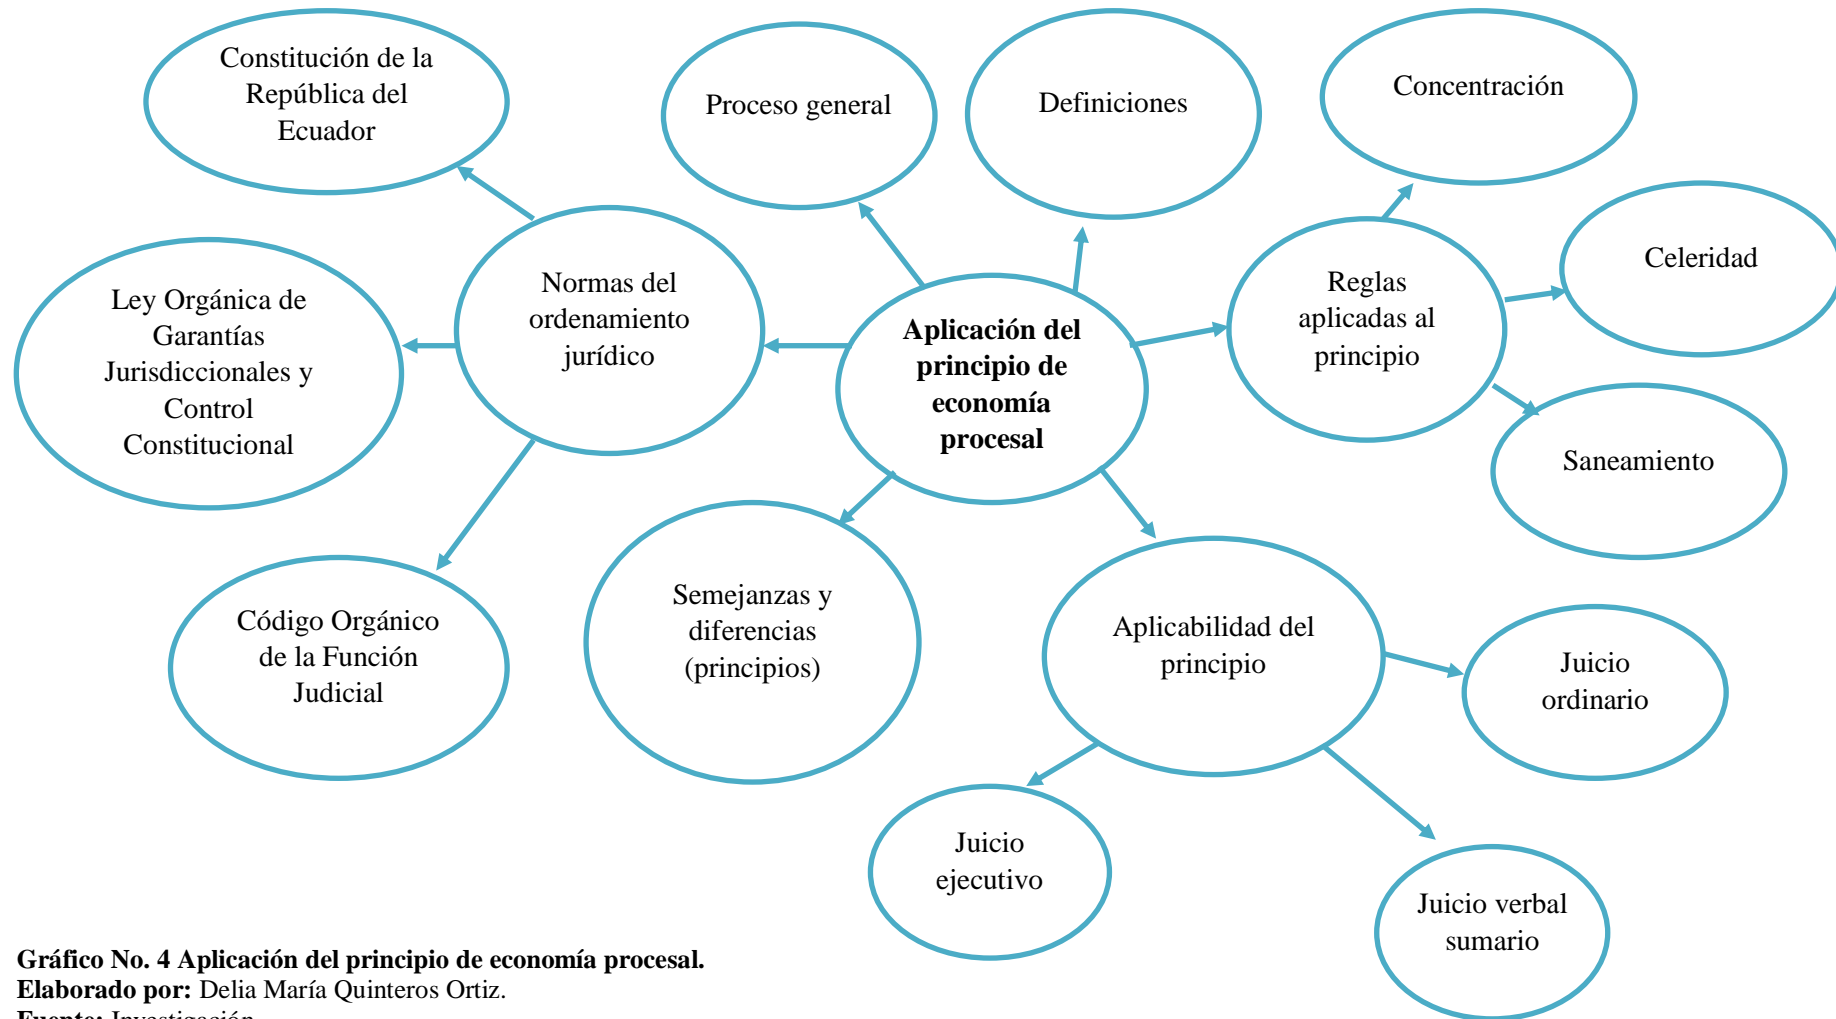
Aplicación del principio de economía procesal

Normas del ordenamiento jurídico

Constitución de la República del Ecuador

Ley Orgánica de Garantías Jurisdiccionales y Control Constitucional

Código Orgánico de la Función Judicial

Proceso general

Definiciones

Semejanzas y diferencias (principios)

Reglas aplicadas al principio

Concentración

Celeridad

Saneamiento

Aplicabilidad del principio

Juicio ordinario

Juicio ejecutivo

Juicio verbal sumario

Gráfico No. 4 Aplicación del principio de economía procesal.
Elaborado por: Delia María Quinteros Ortiz.
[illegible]